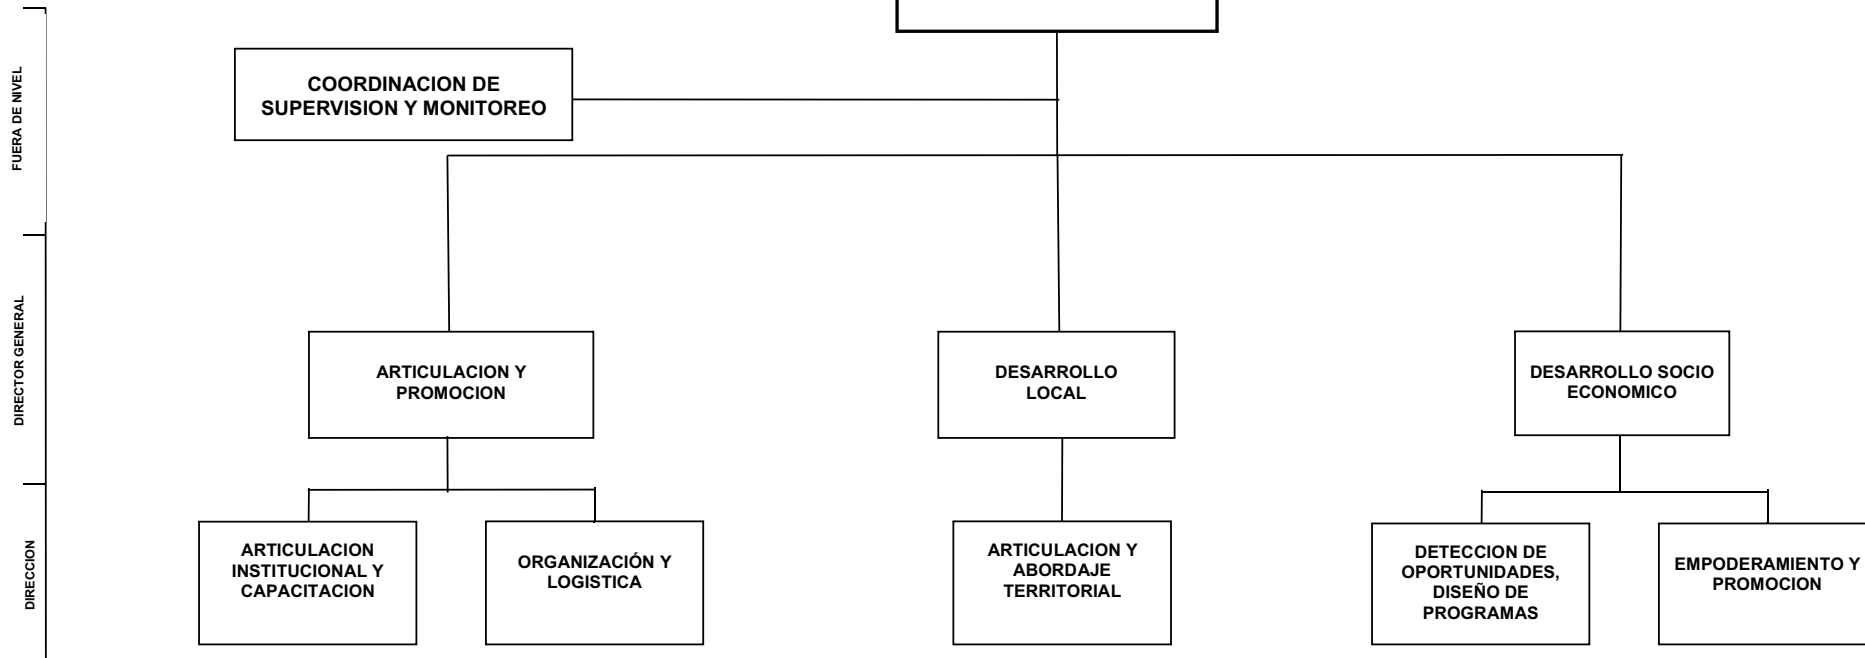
FUERA DE NIVEL

DIRECTOR GENERAL

DIRECCION

COORDINACION DE SUPERVISION Y MONITOREO

ARTICULACION Y PROMOCION

DESARROLLO LOCAL

DESARROLLO SOCIO ECONOMICO

ARTICULACION INSTITUCIONAL Y CAPACITACION

ORGANIZACIÓN Y LOGISTICA

ARTICULACION Y ABORDAJE TERRITORIAL

DETECCION DE OPORTUNIDADES, DISEÑO DE PROGRAMAS

EMPODERAMIENTO Y PROMOCION